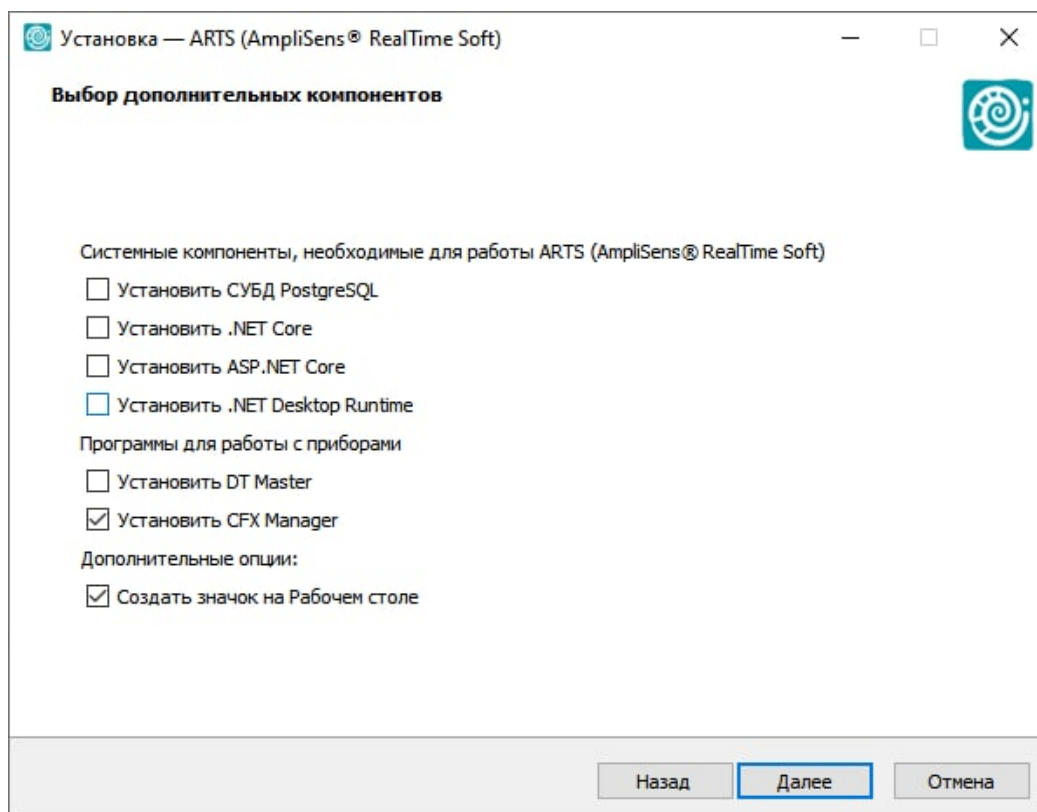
Установка — ARTS (AmpliSens® RealTime Soft)

Выбор дополнительных компонентов

Системные компоненты, необходимые для работы ARTS (AmpliSens® RealTime Soft)

Установить СУБД PostgreSQL

Установить .NET Core

Установить ASP.NET Core

Установить .NET Desktop Runtime

Программы для работы с приборами

Установить DT Master

Установить CFX Manager

Дополнительные опции:

Создать значок на Рабочем столе

Назад Далее Отмена